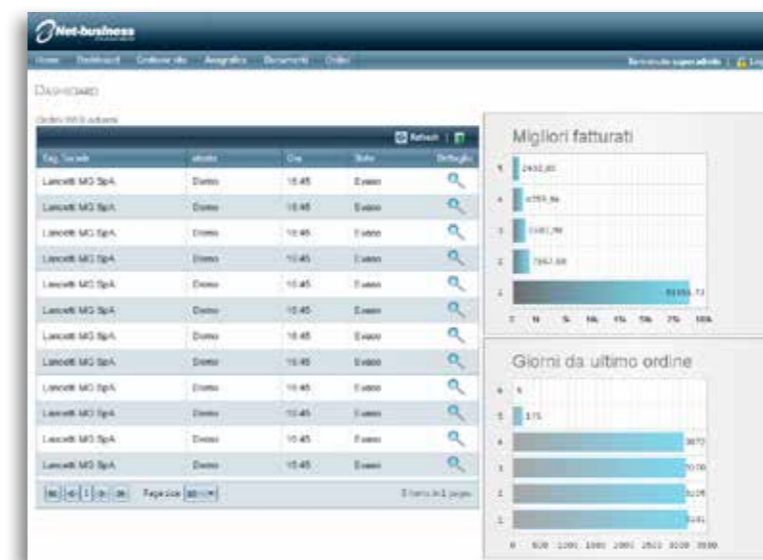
Net-business

Home Dashboard Gestione dati Anagrafica Documenti Ordini

Benvenuto superadmin | Logout

DASHBOARD

Ordini WEB odierni

Refresh

| Rag. Sociale | Utente | Ora | Stato | Dettaglio |
|---|---|---|---|---|
| Lancetti MG SpA | Demo | 15:45 | Evaso | |
| Lancetti MG SpA | Demo | 15:45 | Evaso | |
| Lancetti MG SpA | Demo | 15:45 | Evaso | |
| Lancetti MG SpA | Demo | 15:45 | Evaso | |
| Lancetti MG SpA | Demo | 15:45 | Evaso | |
| Lancetti MG SpA | Demo | 15:45 | Evaso | |
| Lancetti MG SpA | Demo | 15:45 | Evaso | |
| Lancetti MG SpA | Demo | 15:45 | Evaso | |
| Lancetti MG SpA | Demo | 15:45 | Evaso | |
| Lancetti MG SpA | Demo | 15:45 | Evaso | |
| Lancetti MG SpA | Demo | 15:45 | Evaso | |
| Lancetti MG SpA | Demo | 15:45 | Evaso | |

1 Page size 10 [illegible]

Migliori fatturati

5 2432,81
4 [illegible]
3 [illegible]
2 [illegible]
1 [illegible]

Giorni da ultimo ordine

6 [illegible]
5 375
4 3872
3 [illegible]
2 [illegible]
1 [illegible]